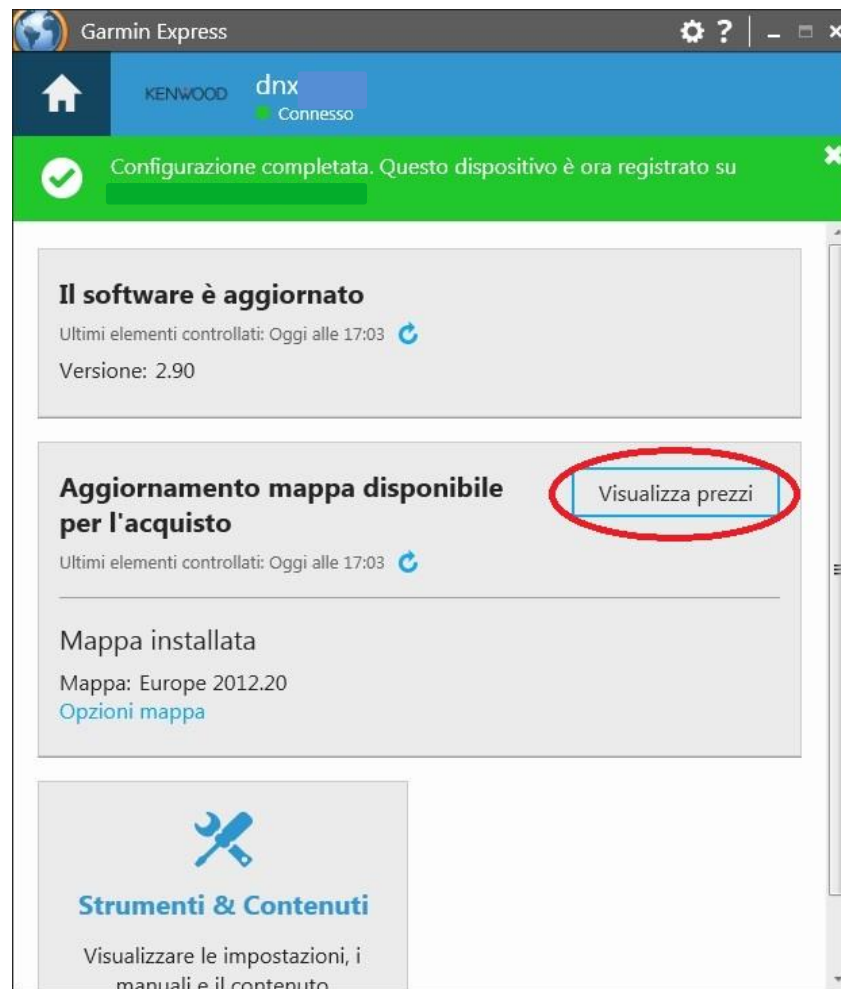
Garmin Express

KENWOOD dnx
Connesso

Configurazione completata. Questo dispositivo è ora registrato su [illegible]

Il software è aggiornato
Ultimi elementi controllati: Oggi alle 17:03
Versione: 2.90

Aggiornamento mappa disponibile per l'acquisto
Visualizza prezzi
Ultimi elementi controllati: Oggi alle 17:03

Mappa installata
Mappa: Europe 2012.20
Opzioni mappa

Strumenti & Contenuti
Visualizzare le impostazioni, i manuali e il contenuto